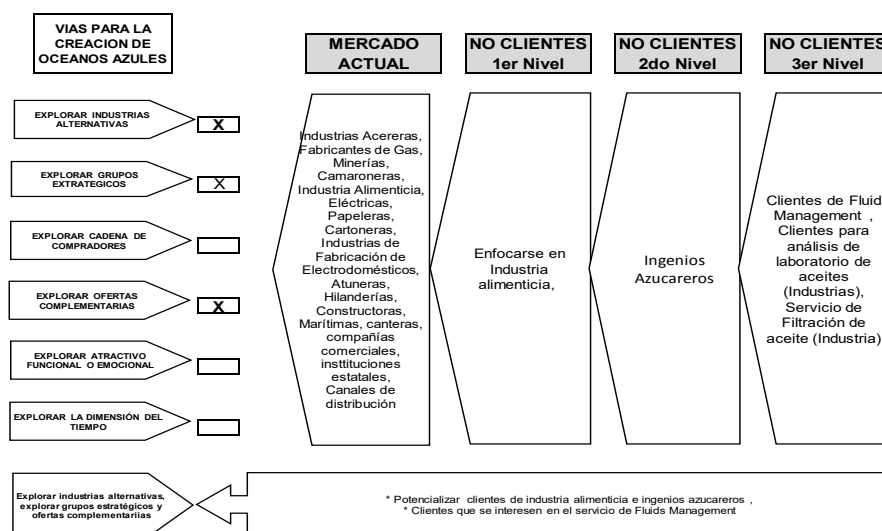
VIAS PARA LA CREACION DE OCEANOS AZULES

MERCADO ACTUAL

NO CLIENTES 1er Nivel

NO CLIENTES 2do Nivel

NO CLIENTES 3er Nivel

EXPLORAR INDUSTRIAS ALTERNATIVAS
X

EXPLORAR GRUPOS EXTRATEGICOS
X

EXPLORAR CADENA DE COMPRADORES

EXPLORAR OFERTAS COMPLEMENTARIAS
X

EXPLORAR ATRACTIVO FUNCIONAL O EMOCIONAL

EXPLORAR LA DIMENSIÓN DEL TIEMPO

Industrias Acereras, Fabricantes de Gas, Minerías, Camaroneras, Industria Alimenticia, Eléctricas, Papeleras, Cartoneras, Industrias de Fabricación de Electrodomésticos, Atuneras, Hilanderías, Constructoras, Marítimas, canteras, compañías comerciales, instituciones estatales, Canales de distribución

Enfocarse en Industria alimenticia,

Ingenios Azucareros

Clientes de Fluid Management , Clientes para análisis de laboratorio de aceites (Industrias), Servicio de Filtración de aceite (Industria)

Explorar industrias alternativas, explorar grupos estratégicos y ofertas complementariias

* Potencializar clientes de industria alimenticia e ingenios azucareros ,
* Clientes que se interesen en el servicio de Fluids Management